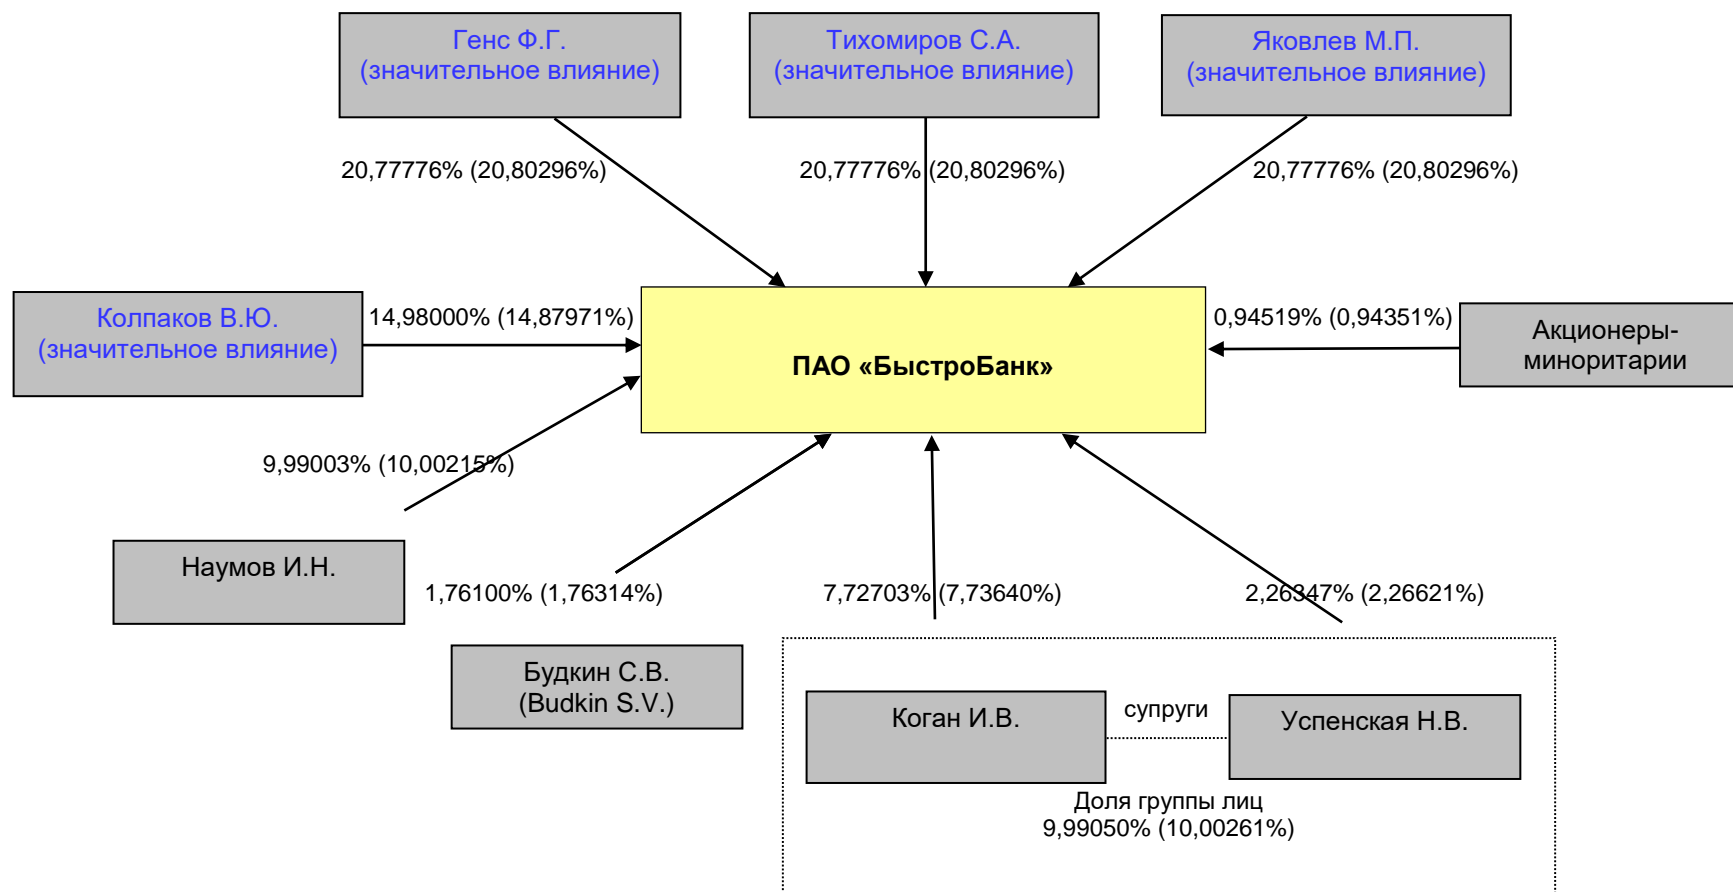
Генс Ф.Г.
(значительное влияние)

Тихомиров С.А.
(значительное влияние)

Яковлев М.П.
(значительное влияние)

20,77776% (20,80296%)

20,77776% (20,80296%)

20,77776% (20,80296%)

Колпаков В.Ю.
(значительное влияние)

14,98000% (14,87971%)

ПАО «БыстроБанк»

0,94519% (0,94351%)

Акционеры-миноритарии

9,99003% (10,00215%)

Наумов И.Н.

1,76100% (1,76314%)

7,72703% (7,73640%)

2,26347% (2,26621%)

Будкин С.В.
(Budkin S.V.)

Коган И.В.

супруги

Успенская Н.В.

Доля группы лиц
9,99050% (10,00261%)